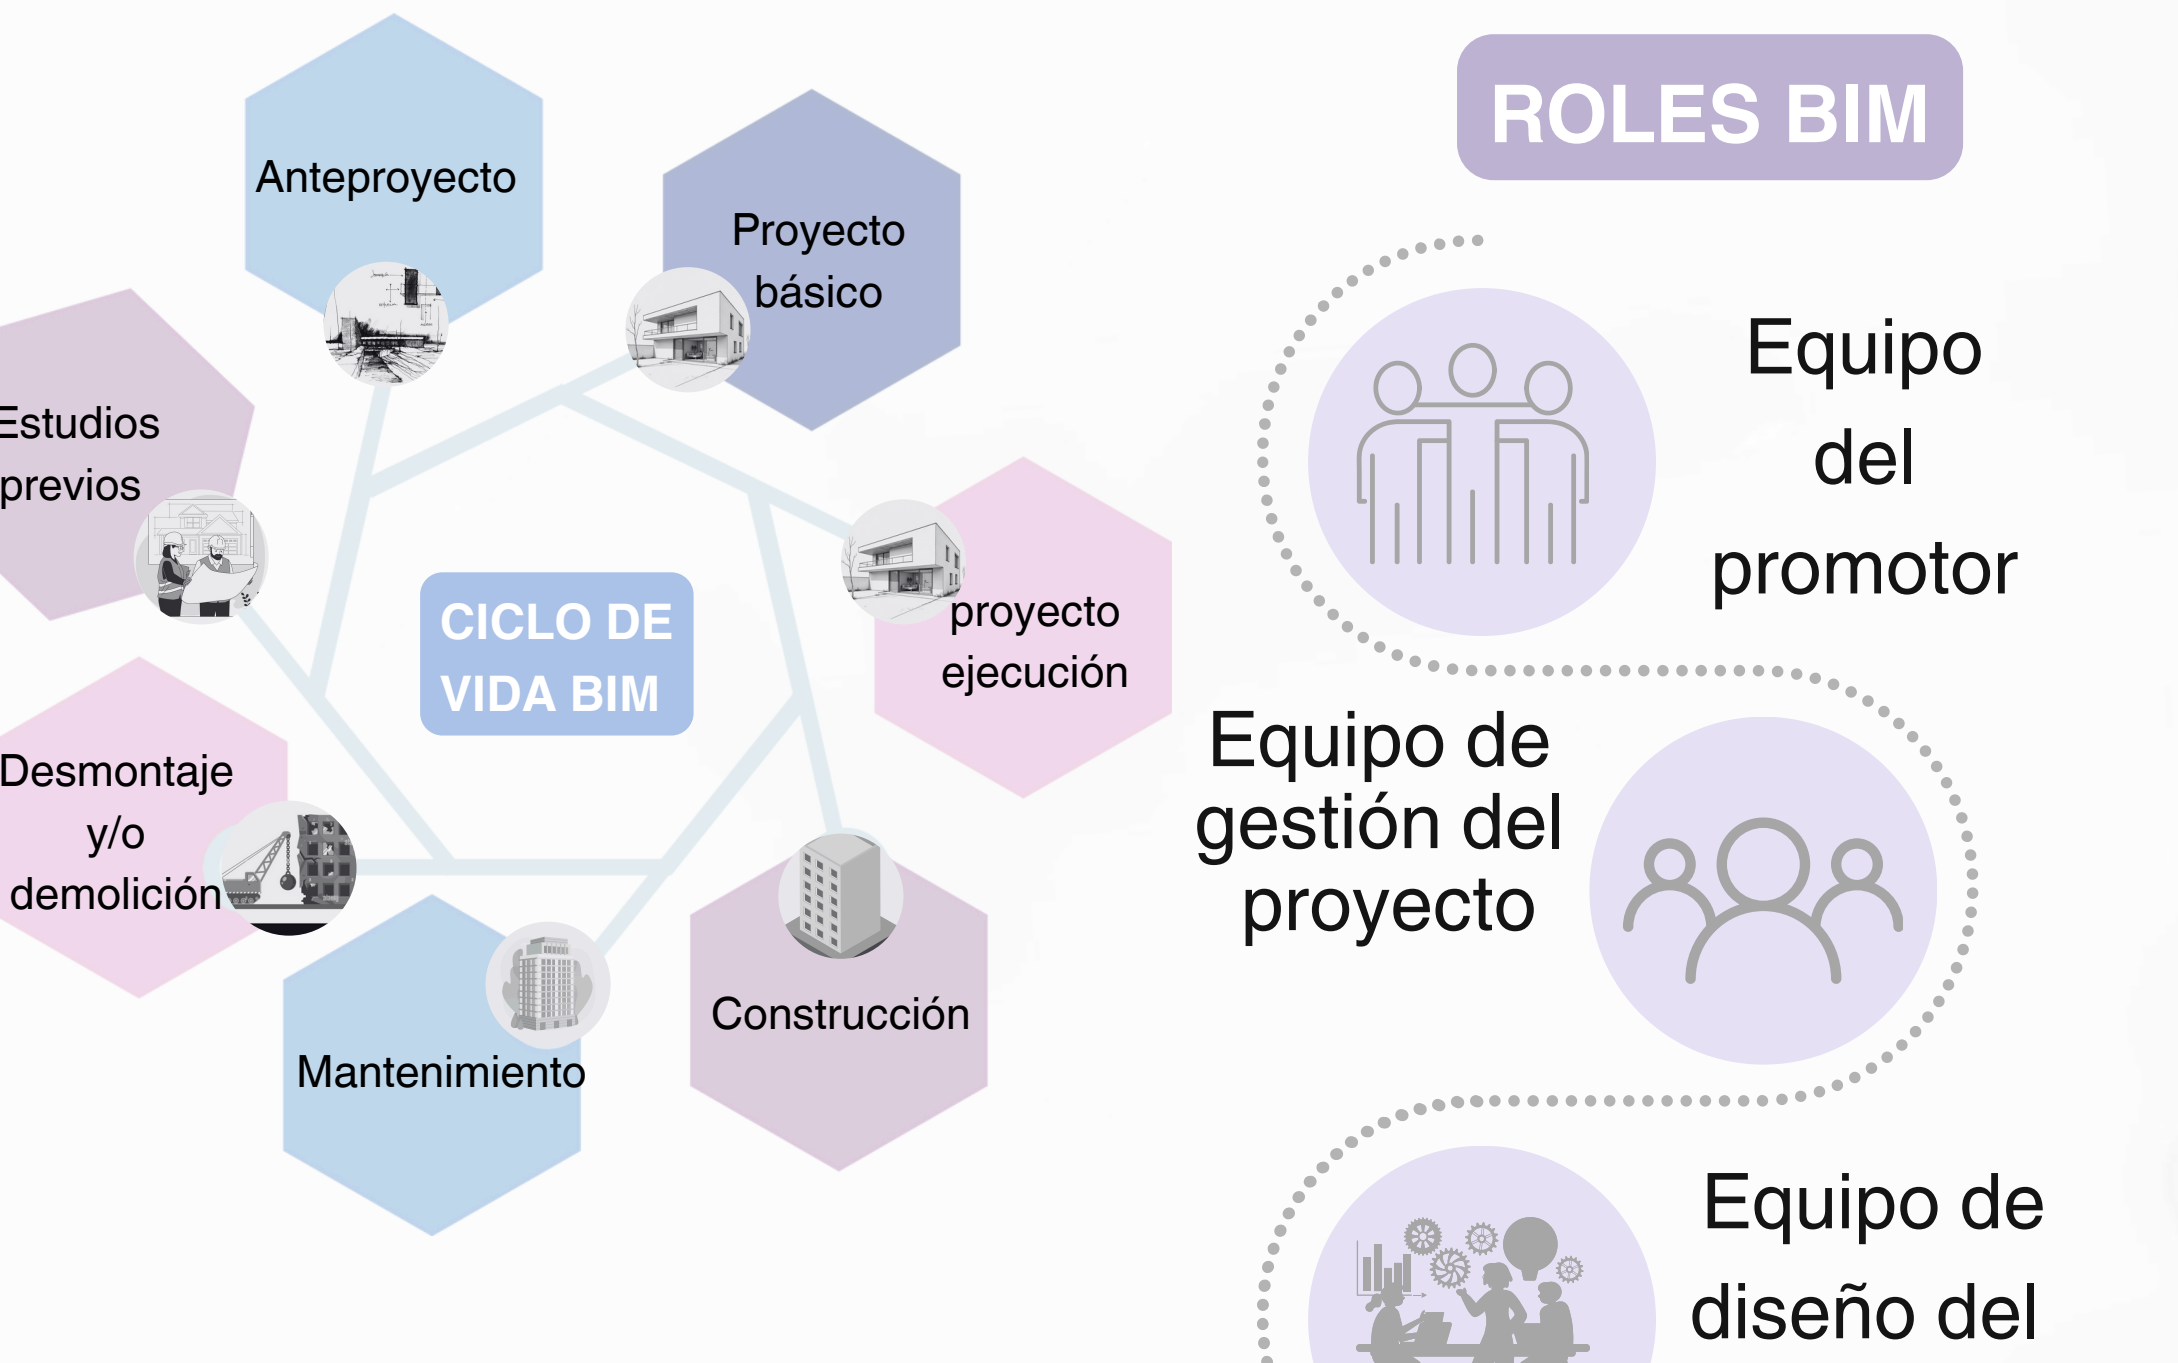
Anteproyecto

Proyecto básico

Estudios previos

CICLO DE VIDA BIM

proyecto ejecución

Desmontaje y/o demolición

Construcción

Mantenimiento

ROLES BIM

Equipo del promotor

Equipo de gestión del proyecto

Equipo de diseño del